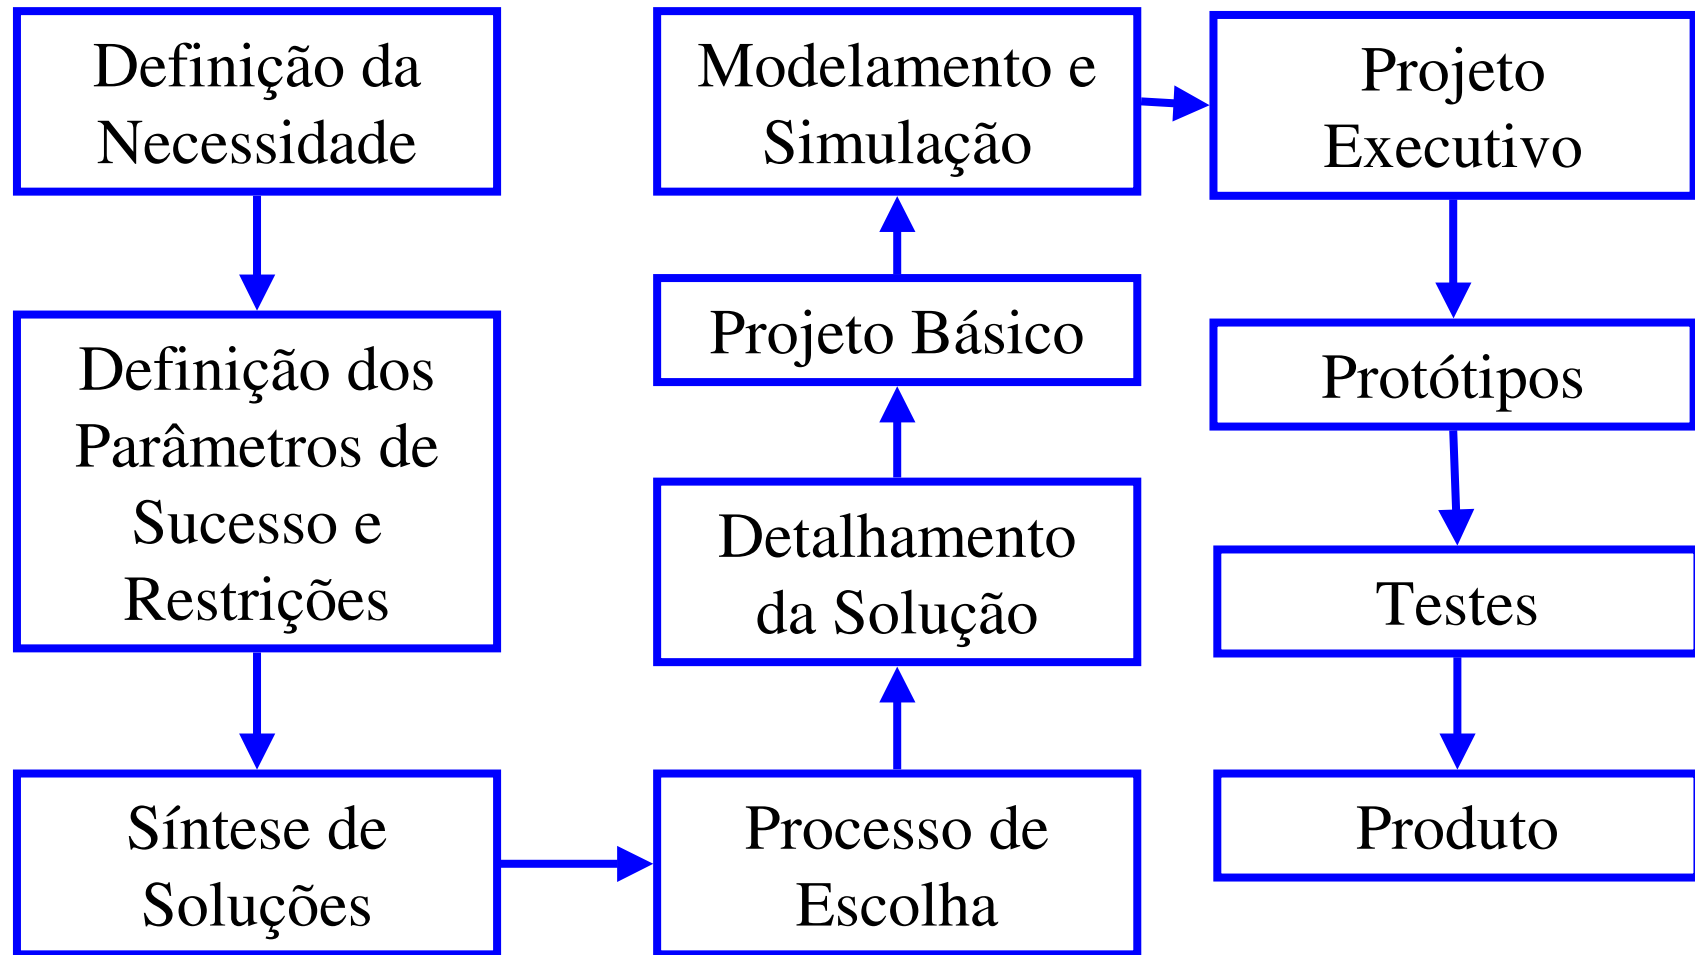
Definição da Necessidade

Definição dos Parâmetros de Sucesso e Restrições

Síntese de Soluções

Processo de Escolha

Detalhamento da Solução

Projeto Básico

Modelamento e Simulação

Projeto Executivo

Protótipos

Testes

Produto